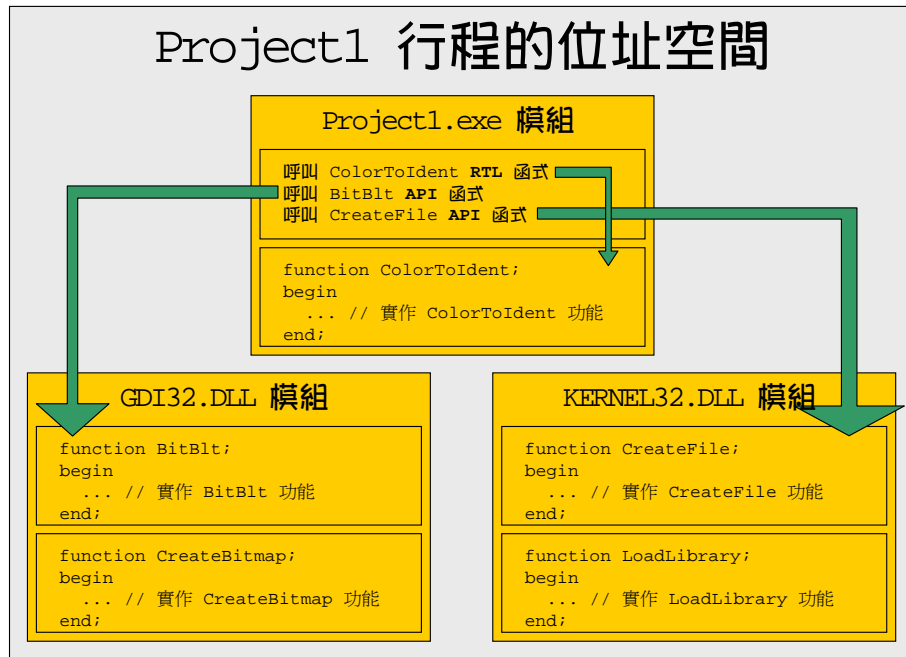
Project1 行程的位址空間

Project1.exe 模組

呼叫 ColorToIdent RTL 函式
呼叫 BitBlt API 函式
呼叫 CreateFile API 函式

function ColorToIdent;
begin
... // 實作 ColorToIdent 功能
end;

GDI32.DLL 模組

function BitBlt;
begin
... // 實作 BitBlt 功能
end;

function CreateBitmap;
begin
... // 實作 CreateBitmap 功能
end;

KERNEL32.DLL 模組

function CreateFile;
begin
... // 實作 CreateFile 功能
end;

function LoadLibrary;
begin
... // 實作 LoadLibrary 功能
end;